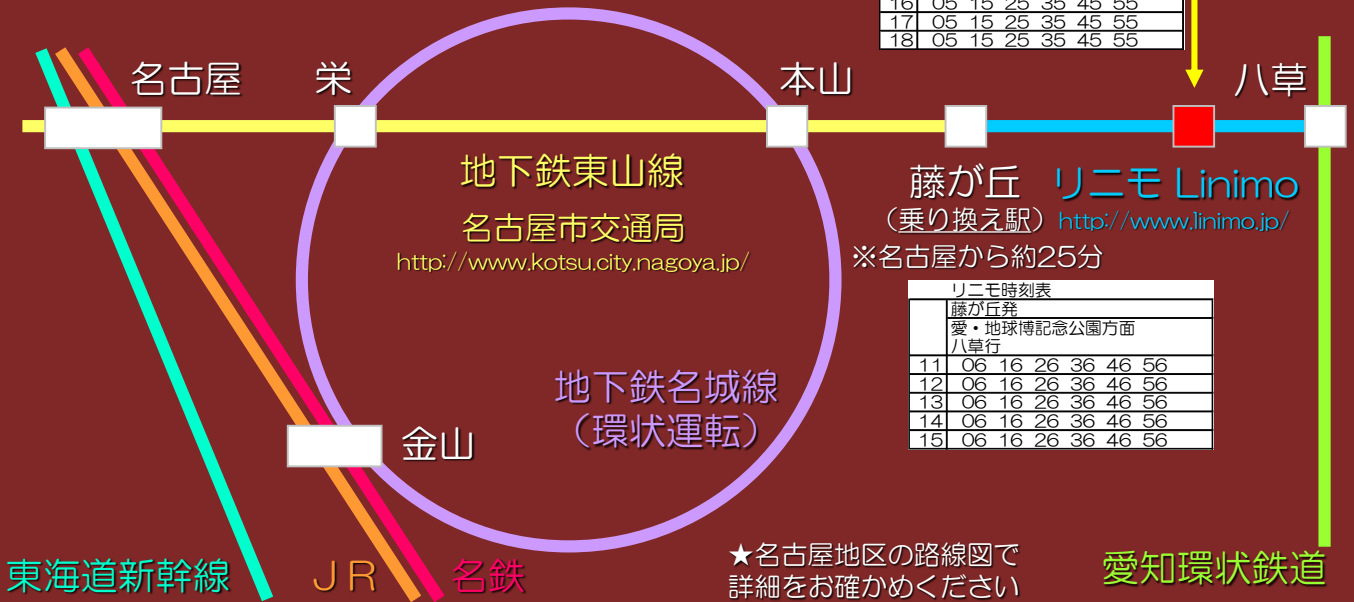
| 16 | 05 15 25 35 45 55 |
|---|---|
| 17 | 05 15 25 35 45 55 |
| 18 | 05 15 25 35 45 55 |

名古屋

栄

本山

八草

地下鉄東山線

名古屋市交通局

http://www.kotsu.city.nagoya.jp/

藤が丘

（乗り換え駅）

リニモ Linimo

http://www.linimo.jp/

※名古屋から約25分

| | リニモ時刻表 |
|---|---|
| | 藤が丘発 |
| | 愛・地球博記念公園方面 八草行 |
| 11 | 06 16 26 36 46 56 |
| 12 | 06 16 26 36 46 56 |
| 13 | 06 16 26 36 46 56 |
| 14 | 06 16 26 36 46 56 |
| 15 | 06 16 26 36 46 56 |

地下鉄名城線
（環状運転）

金山

東海道新幹線

ＪＲ

名鉄

★名古屋地区の路線図で詳細をお確かめください

愛知環状鉄道